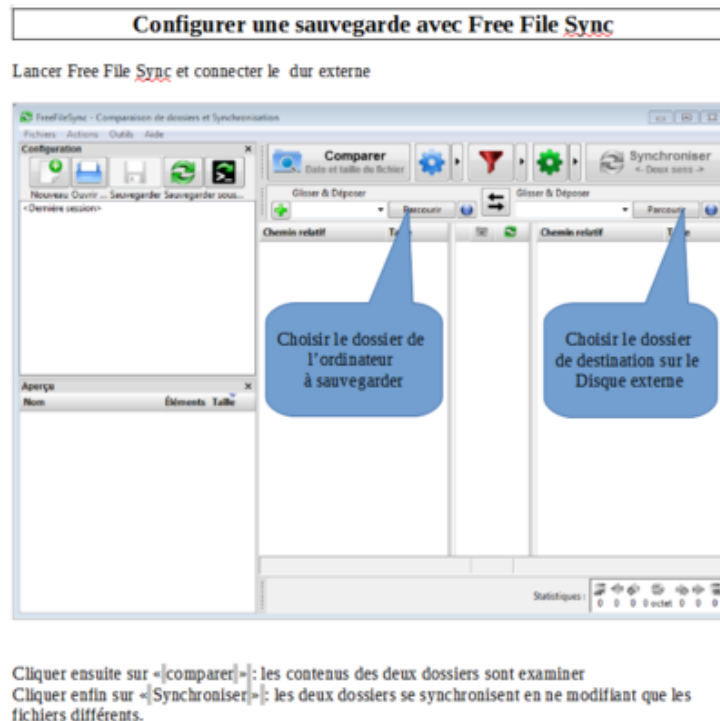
Configurer une sauvegarde avec Free File Sync

Lancer Free File Sync et connecter le dur externe

FreeFileSync - Comparaison de dossiers et Synchronisation

Fichiers Actions Outils Aide

Configuration

Nouveau Ouvrir... Sauvegarder Sauvegarder sous...

<Dernière session>

Comparer
Date et taille du fichier

Synchroniser
<- Deux sens ->

Glisser & Déposer

Parcourir

Glisser & Déposer

Parcourir

Chemin relatif

Taille

Chemin relatif

Taille

Choisir le dossier de l'ordinateur à sauvegarder

Choisir le dossier de destination sur le Disque externe

Aperçu

Nom

Éléments

Taille

Statistiques :

0 0 0 0 octet 0 0 0

Cliquer ensuite sur « comparer » : les contenus des deux dossiers sont examiner
Cliquer enfin sur « Synchroniser » : les deux dossiers se synchronisent en ne modifiant que les fichiers différents.